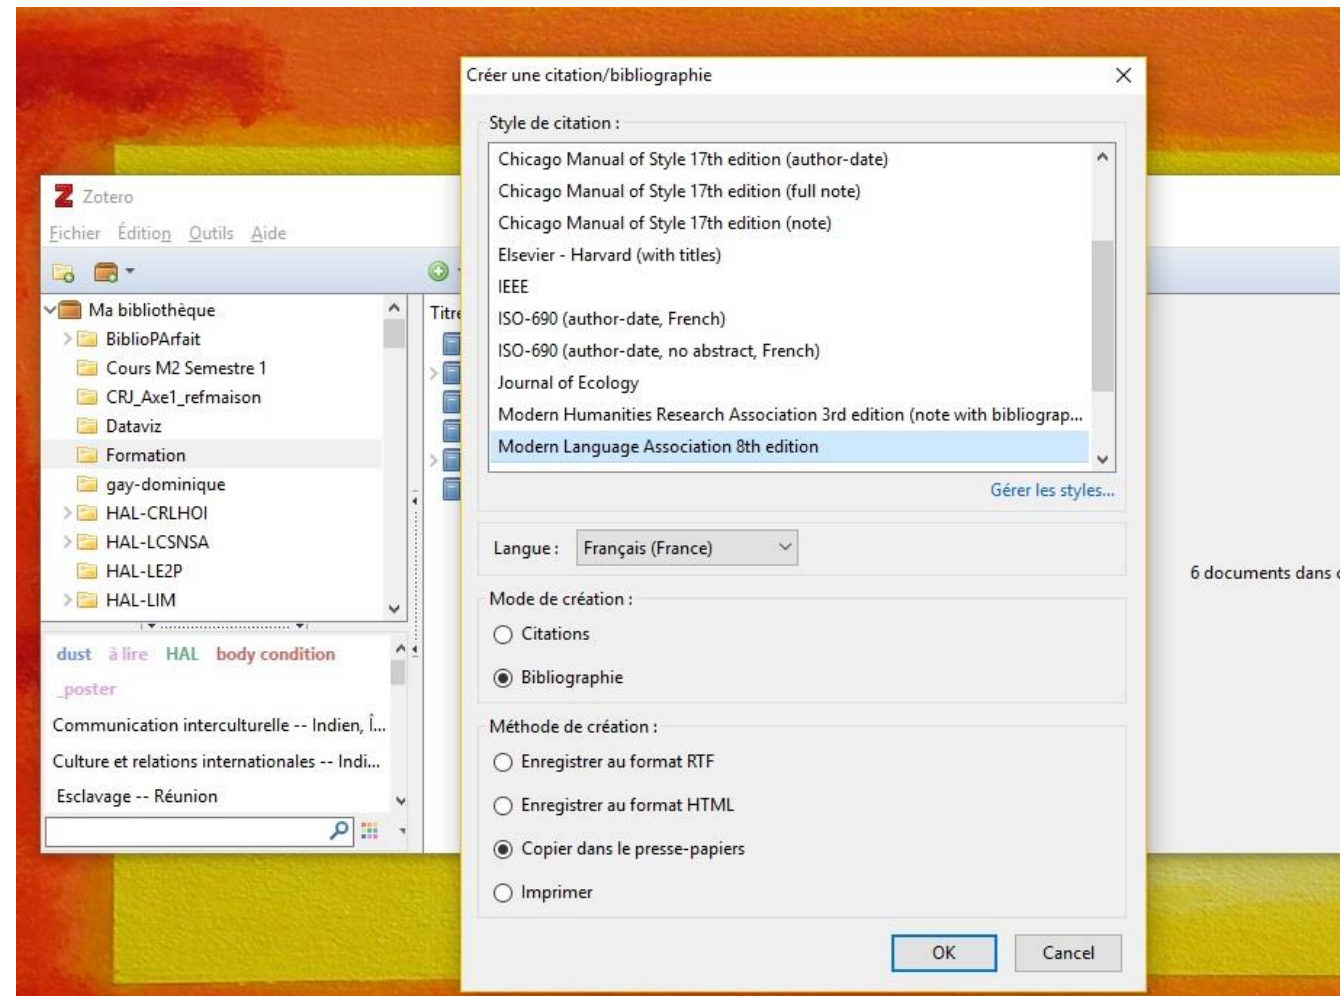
Zotero
Fichier Édition Outils Aide

Ma bibliothèque
BiblioPArfait
Cours M2 Semestre 1
CRJ_Axe1_refmaison
Dataviz
Formation
gay-dominique
HAL-CRLHOI
HAL-LCSNSA
HAL-LE2P
HAL-LIM

dust à lire HAL body condition
_poster
Communication interculturelle -- Indien, Î...
Culture et relations internationales -- Indi...
Esclavage -- Réunion

Titre

6 documents dans

Créer une citation/bibliographie

Style de citation :
Chicago Manual of Style 17th edition (author-date)
Chicago Manual of Style 17th edition (full note)
Chicago Manual of Style 17th edition (note)
Elsevier - Harvard (with titles)
IEEE
ISO-690 (author-date, French)
ISO-690 (author-date, no abstract, French)
Journal of Ecology
Modern Humanities Research Association 3rd edition (note with bibliograp...
Modern Language Association 8th edition
Gérer les styles...

Langue : Français (France)

Mode de création :
Citations
Bibliographie

Méthode de création :
Enregistrer au format RTF
Enregistrer au format HTML
Copier dans le presse-papiers
Imprimer

OK
Cancel